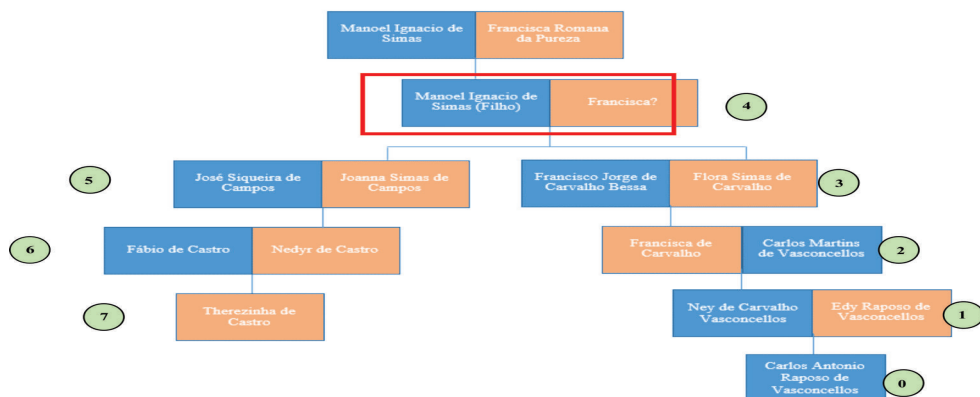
Manoel Ignacio de Simas

Francisca Romana da Pureza

Manoel Ignacio de Simas (Filho)

Francisca?

4

5

José Siqueira de Campos

Joanna Simas de Campos

Francisco Jorge de Carvalho Bessa

Flora Simas de Carvalho

3

6

Fábio de Castro

Nedyr de Castro

Francisca de Carvalho

Carlos Martins de Vasconcellos

2

7

Therezinha de Castro

Ney de Carvalho Vasconcellos

Edy Raposo de Vasconcellos

1

Carlos Antonio Raposo de Vasconcellos

0